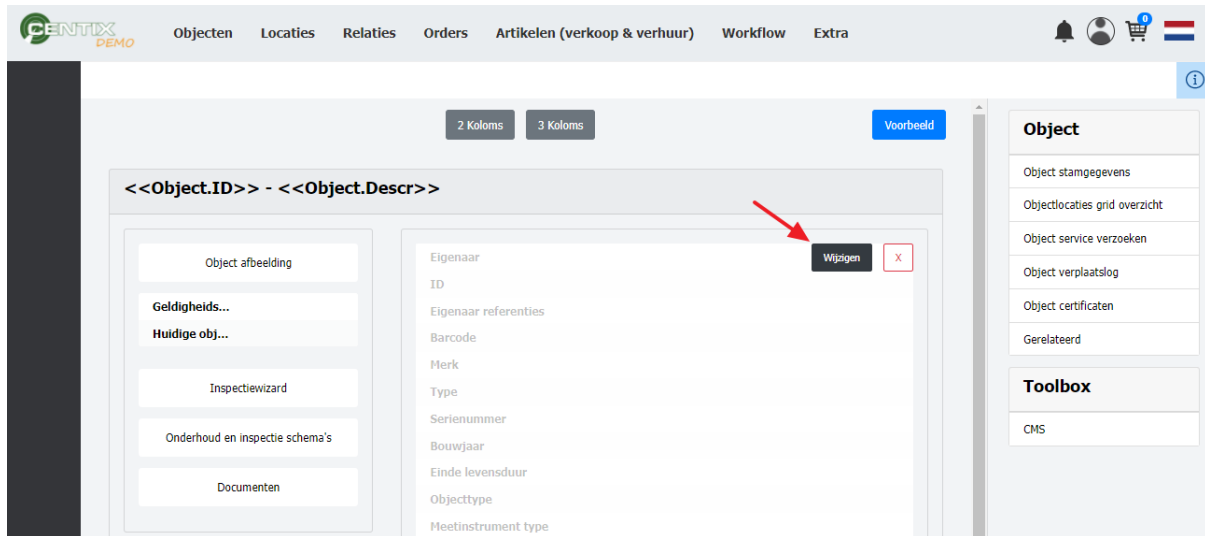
CENTIX DEMO

Objecten Locaties Relaties Orders Artikelen (verkoop & verhuur) Workflow Extra

0

2 Koloms 3 Koloms

Voorbeeld

<<Object.ID>> - <<Object.Descr>>

Object afbeelding

Geldigheids...
Huidige obj...

Inspectiewizard

Onderhoud en inspectie schema's

Documenten

Eigenaar
ID
Eigenaar referenties
Barcode
Merk
Type
Serienummer
Bouwjaar
Einde levensduur
Objecttype
Meetinstrument type

Wijzigen X

Object
Object stamgegevens
Objectlocaties grid overzicht
Object service verzoeken
Object verplaatslog
Object certificaten
Gerelateerd

Toolbox
CMS